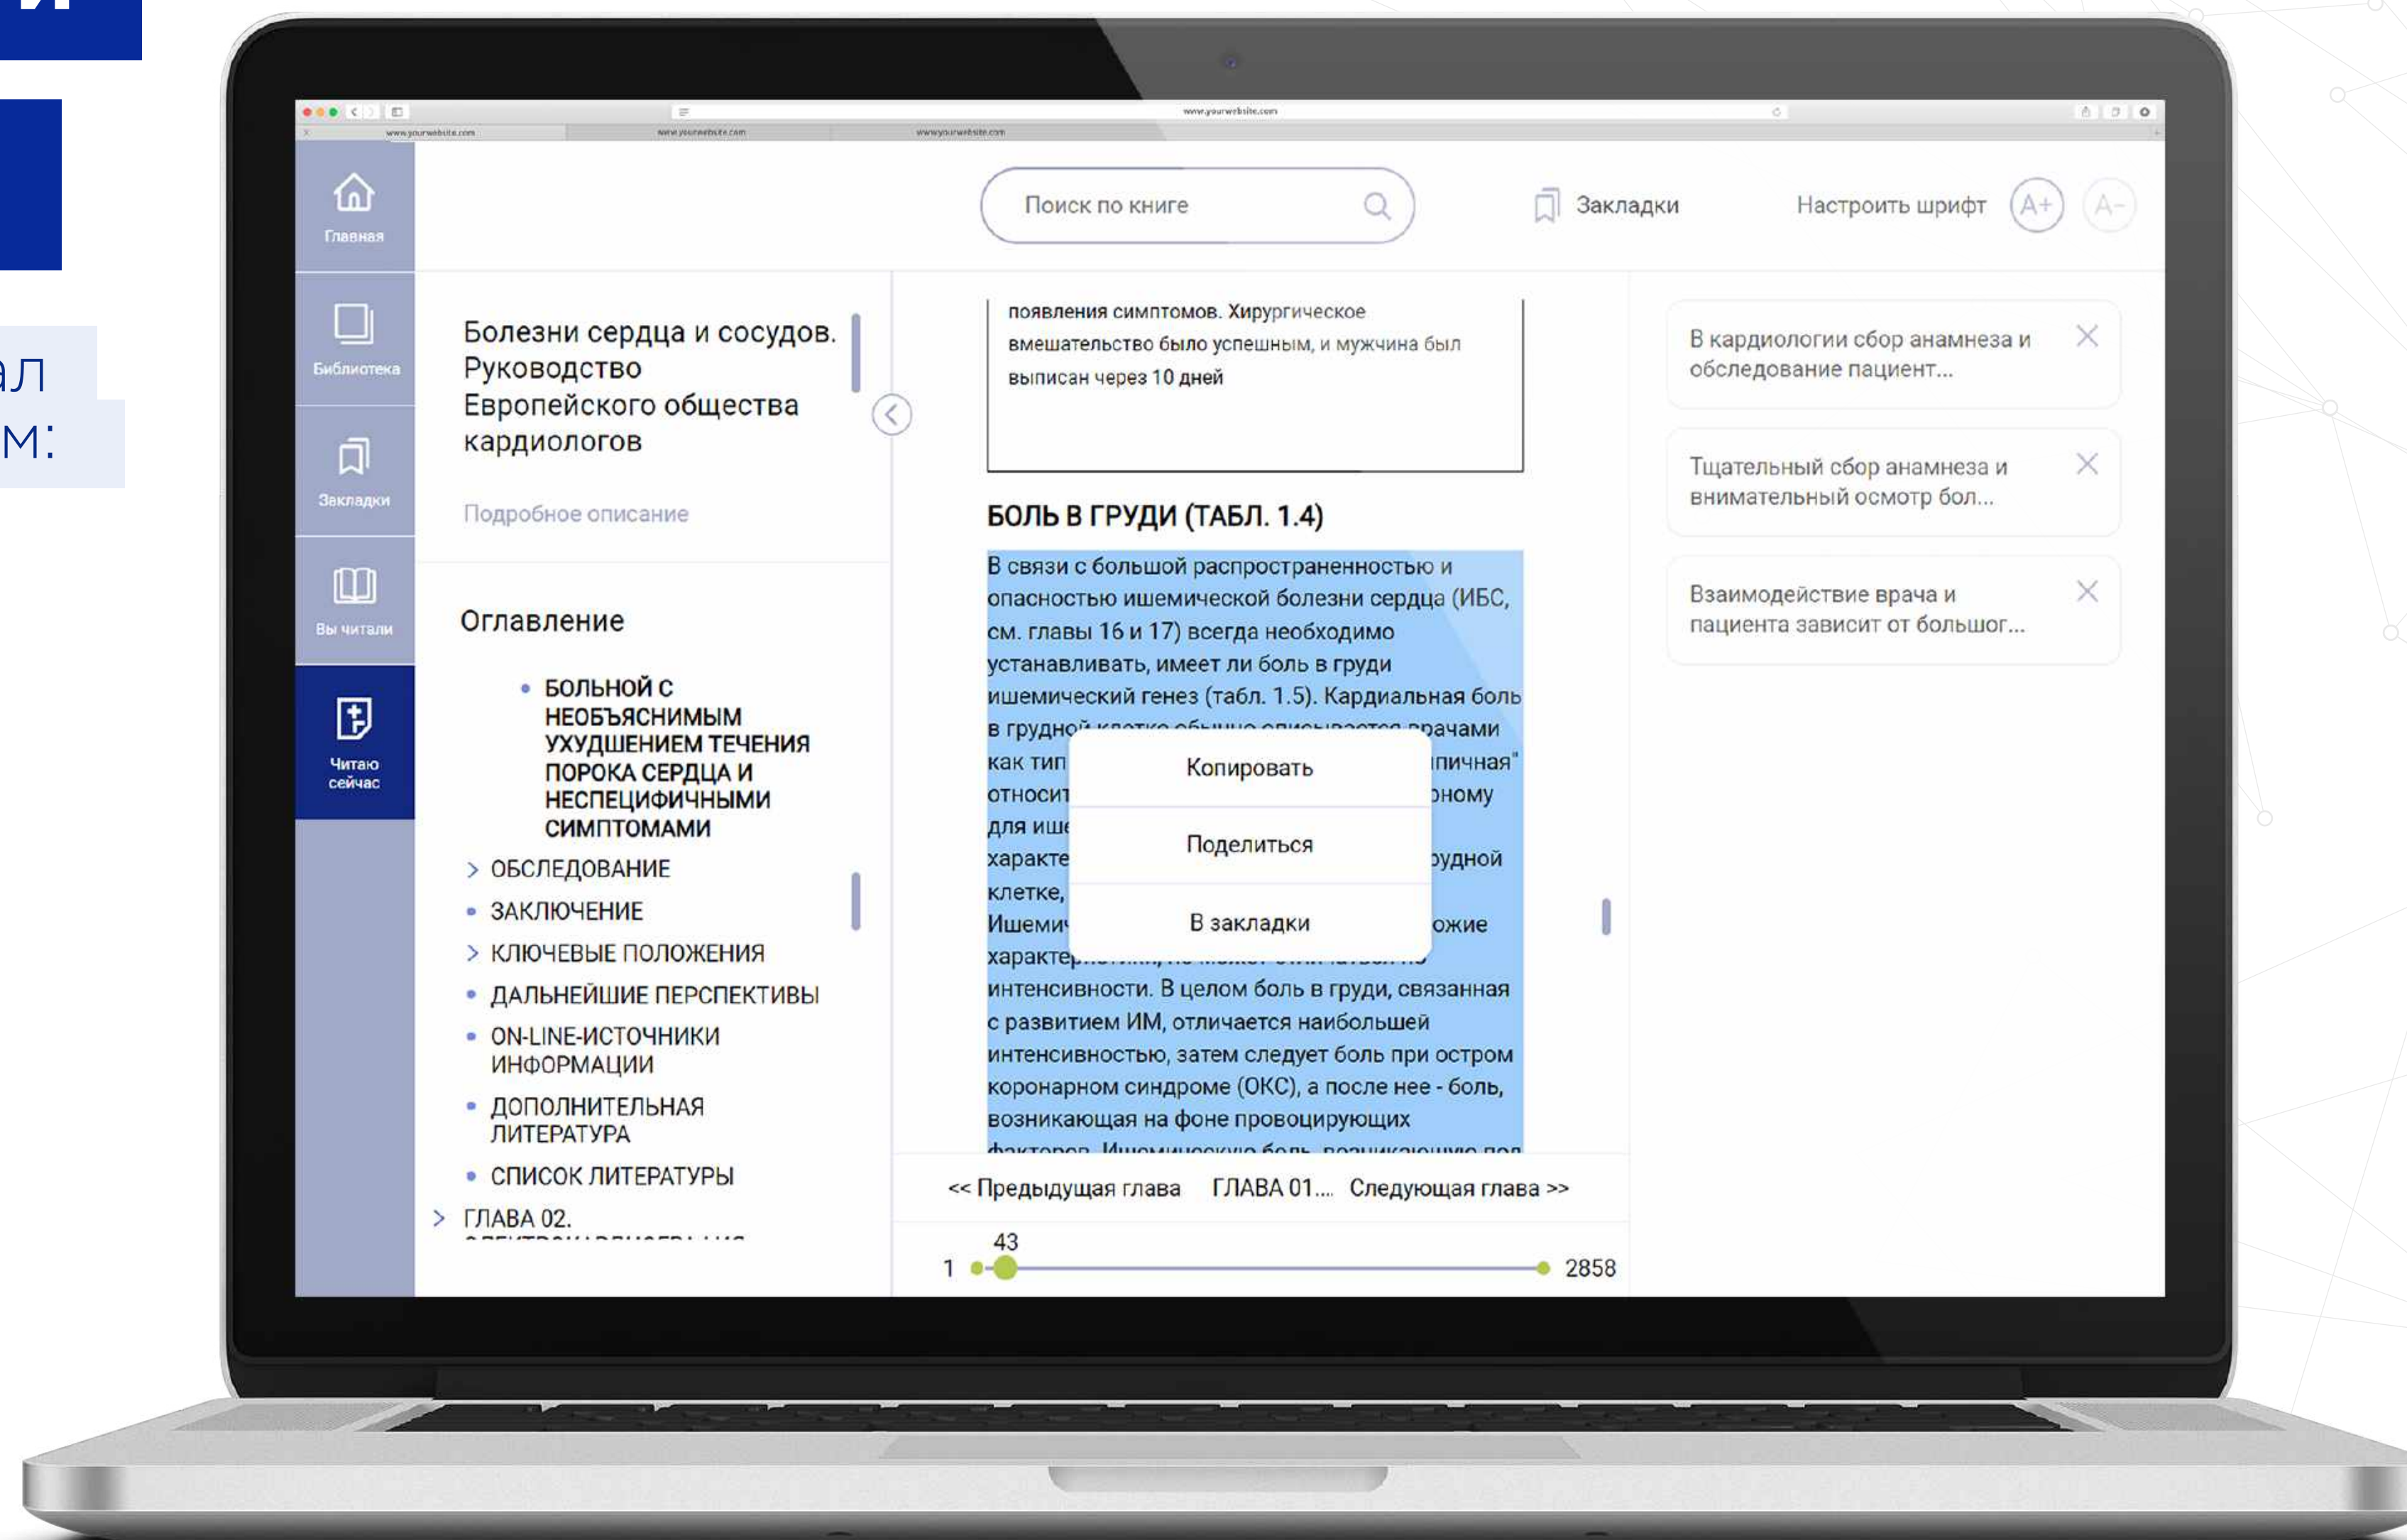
ал
м:

www.yourwebsite.com
www.yourwebsite.com
www.yourwebsite.com
www.yourwebsite.com

Главная
Библиотека
Закладки
Вы читали
Читаю сейчас

Поиск по книге
Закладки
Настроить шрифт
A+
A-

Болезни сердца и сосудов. Руководство Европейского общества кардиологов

Подробное описание

Оглавление

• БОЛЬНОЙ С НЕОБЪЯСНИМЫМ УХУДШЕНИЕМ ТЕЧЕНИЯ ПОРОКА СЕРДЦА И НЕСПЕЦИФИЧНЫМИ СИМПТОМАМИ
> ОБСЛЕДОВАНИЕ
• ЗАКЛЮЧЕНИЕ
> КЛЮЧЕВЫЕ ПОЛОЖЕНИЯ
• ДАЛЬНЕЙШИЕ ПЕРСПЕКТИВЫ
• ON-LINE-ИСТОЧНИКИ ИНФОРМАЦИИ
• ДОПОЛНИТЕЛЬНАЯ ЛИТЕРАТУРА
• СПИСОК ЛИТЕРАТУРЫ
> ГЛАВА 02. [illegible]

появления симптомов. Хирургическое вмешательство было успешным, и мужчина был выписан через 10 дней

БОЛЬ В ГРУДИ (ТАБЛ. 1.4)

В связи с большой распространенностью и опасностью ишемической болезни сердца (ИБС, см. главы 16 и 17) всегда необходимо устанавливать, имеет ли боль в груди ишемический генез (табл. 1.5). Кардиальная боль в грудной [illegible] врачами как тип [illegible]пичная" относит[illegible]ному для ише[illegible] характе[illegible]рудной клетке, Ишеми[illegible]ожие характе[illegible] интенсивности. В целом боль в груди, связанная с развитием ИМ, отличается наибольшей интенсивностью, затем следует боль при остром коронарном синдроме (ОКС), а после нее - боль, возникающая на фоне провоцирующих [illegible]

Копировать
Поделиться
В закладки

<< Предыдущая глава ГЛАВА 01.... Следующая глава >>

43
1
2858

В кардиологии сбор анамнеза и обследование пациент...
Тщательный сбор анамнеза и внимательный осмотр бол...
Взаимодействие врача и пациента зависит от большог...